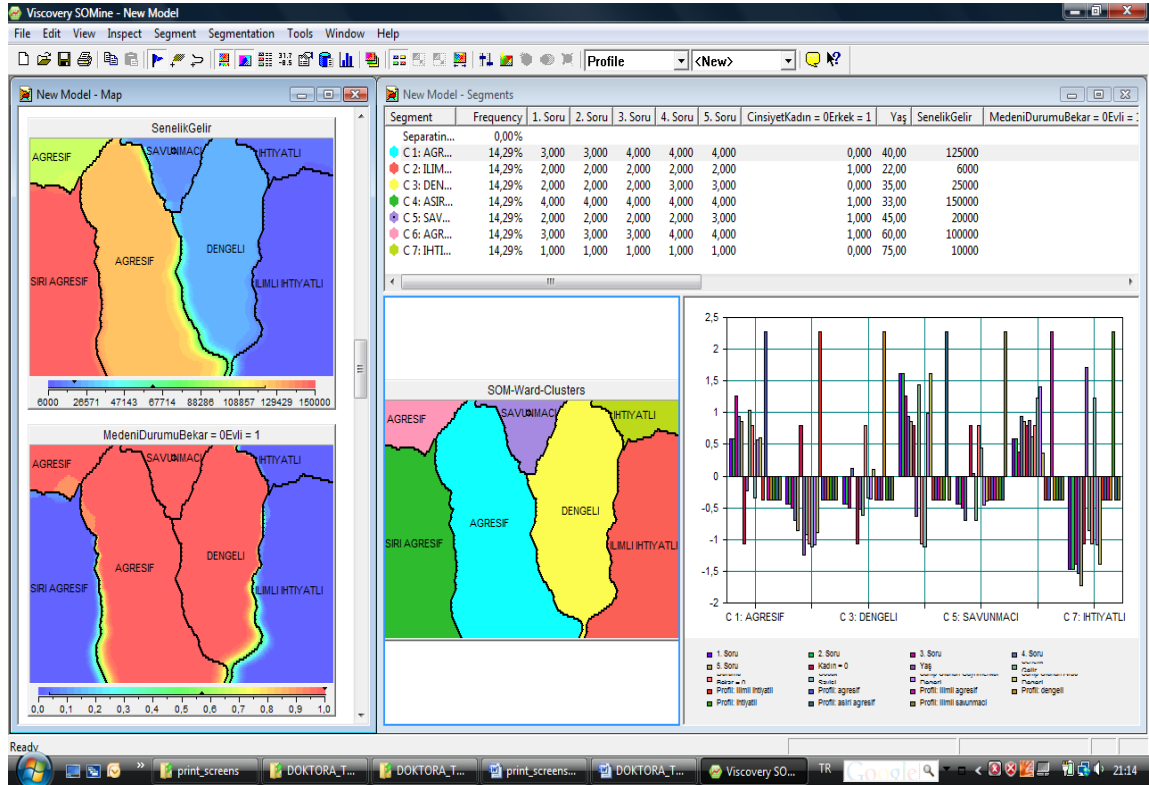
Viscovery SOMine - New Model

File Edit View Inspect Segment Segmentation Tools Window Help

Profile <New>

New Model - Map

SenelikGelir

AGRESIF SAVUNMACI IHTIYATLI

AGRESIF DENGELI

SIRI AGRESIF ILIMLI IHTIYATLI

6000 26571 47143 67714 88286 108857 129429 150000

MedeniDurumuBekar = 0Evli = 1

AGRESIF SAVUNMACI IHTIYATLI

AGRESIF DENGELI

SIRI AGRESIF ILIMLI IHTIYATLI

0,0 0,1 0,2 0,3 0,4 0,5 0,6 0,7 0,8 0,9 1,0

New Model - Segments

| Segment | Frequency | 1. Soru | 2. Soru | 3. Soru | 4. Soru | 5. Soru | CinsiyetKadın = 0Erkek = 1 | Yaş | SenelikGelir | MedeniDurumuBekar = 0Evli = 1 |
|---|---|---|---|---|---|---|---|---|---|---|
| Separatin... | 0,00% | | | | | | | | | |
| C 1: AGR... | 14,29% | 3,000 | 3,000 | 4,000 | 4,000 | 4,000 | 0,000 | 40,00 | 125000 | |
| C 2: ILIM... | 14,29% | 2,000 | 2,000 | 2,000 | 2,000 | 2,000 | 1,000 | 22,00 | 6000 | |
| C 3: DEN... | 14,29% | 2,000 | 2,000 | 2,000 | 3,000 | 3,000 | 0,000 | 35,00 | 25000 | |
| C 4: ASIR... | 14,29% | 4,000 | 4,000 | 4,000 | 4,000 | 4,000 | 1,000 | 33,00 | 150000 | |
| C 5: SAV... | 14,29% | 2,000 | 2,000 | 2,000 | 2,000 | 3,000 | 1,000 | 45,00 | 20000 | |
| C 6: AGR... | 14,29% | 3,000 | 3,000 | 3,000 | 4,000 | 4,000 | 1,000 | 60,00 | 100000 | |
| C 7: IHTI... | 14,29% | 1,000 | 1,000 | 1,000 | 1,000 | 1,000 | 0,000 | 75,00 | 10000 | |

SOM-Ward-Clusters

AGRESIF SAVUNMACI IHTIYATLI

AGRESIF DENGELI

SIRI AGRESIF ILIMLI IHTIYATLI

2,5 2 1,5 1 0,5 0 -0,5 -1 -1,5 -2

C 1: AGRESIF C 3: DENGELI C 5: SAVUNMACI C 7: IHTIYATLI

1. Soru 2. Soru 3. Soru 4. Soru
5. Soru Kadın = 0 Yaş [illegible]
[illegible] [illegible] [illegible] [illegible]
Profil: ilimli ihtiyatli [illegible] Profil: agresif Profil: ilimli agresif Profil: dengeli
Profil: ihtiyatli Profil: asiri agresif Profil: ilimli savunmaci

Ready

print_screens DOKTORA_T... DOKTORA_T... print_screens... DOKTORA_T... Viscovery SO... TR Google 21:14